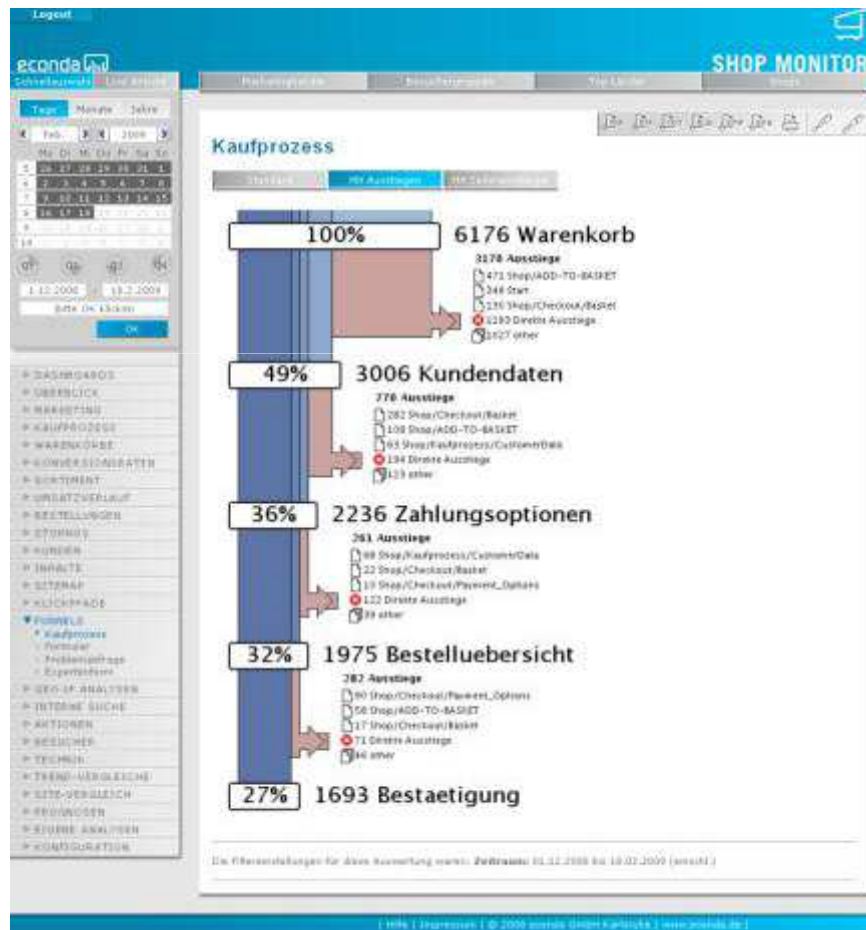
Logout

econda

SHOP MONITOR

Schnellauswahl

Tage Monate Jahre

Feb. 2009

Mo Di Mi Do Fr Sa So

1.12.2008 - 18.2.2009

OK

Kaufprozess

Standard Mit Ausstiegen

100% 6176 Warenkorb

3170 Ausstiege
471 Shop/ADD-TO-BASKET
348 Start
130 Shop/Checkout/Basket
1193 Direkte Ausstiege
1027 other

49% 3006 Kundendaten

770 Ausstiege
282 Shop/Checkout/Basket
108 Shop/ADD-TO-BASKET
63 Shop/Kaufprozess/CustomerData
194 Direkte Ausstiege
123 other

36% 2236 Zahlungsoptionen

261 Ausstiege
68 Shop/Kaufprozess/CustomerData
22 Shop/Checkout/Basket
10 Shop/Checkout/Payment_Options
122 Direkte Ausstiege
39 other

32% 1975 Bestelluebersicht

282 Ausstiege
90 Shop/Checkout/Payment_Options
58 Shop/ADD-TO-BASKET
17 Shop/Checkout/Basket
71 Direkte Ausstiege
46 other

27% 1693 Bestaetigung

DASHBOARDS
ÜBERBLICK
MARKETING
KAUFPROZESS
WARENKÖRBE
CONVERSIONRATEN
SORTIMENT
UMSATZVERLAUF
BESTELLUNGEN
STORNOS
KUNDEN
INHALTE
SITEMAP
KLICKPFADE
FUNNELS
Kaufprozess
Formular
Problemabfrage
Expertenform
GEO-IP ANALYSEN
INTERNE SUCHE
AKTIONEN
BESUCHER
TECHNIK
TREND-VERGLEICHE
SITE-VERGLEICH
PROGNOSEN
EIGENE ANALYSEN
KONFIGURATION

Die Filtereinstellungen für diese Auswertung waren: Zeitraum: 01.12.2008 bis 18.02.2009 (einschl.)

| Hilfe | Impressum | © 2009 econda GmbH Karlsruhe | www.econda.de |